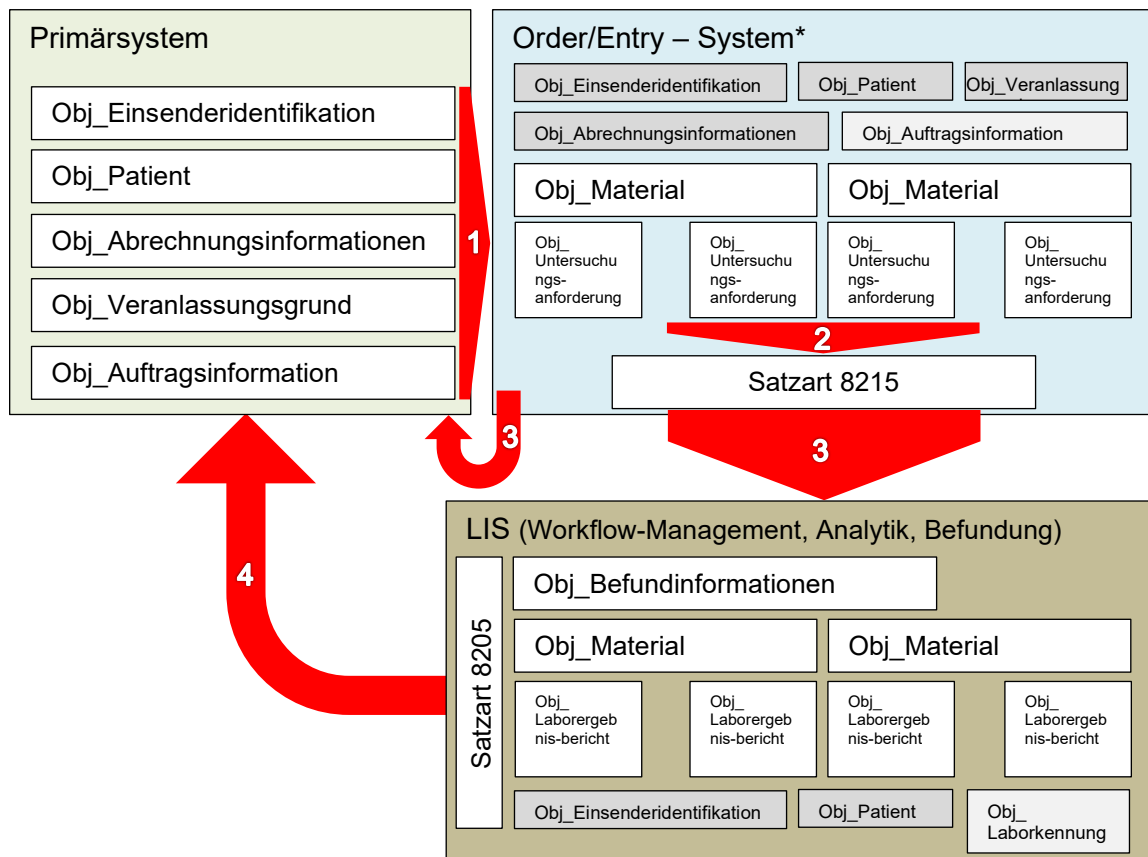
Primärsystem

Obj_Einsenderidentifikation

Obj_Patient

Obj_Abrechnungsinformationen

Obj_Veranlassungsgrund

Obj_Auftragsinformation

1

Order/Entry – System*

Obj_Einsenderidentifikation

Obj_Patient

Obj_Veranlassung

Obj_Abrechnungsinformationen

Obj_Auftragsinformation

Obj_Material

Obj_Material

Obj_ Untersuchungsanforderung

Obj_ Untersuchungsanforderung

Obj_ Untersuchungsanforderung

Obj_ Untersuchungsanforderung

2

Satzart 8215

3

3

LIS (Workflow-Management, Analytik, Befundung)

4

Satzart 8205

Obj_Befundinformationen

Obj_Material

Obj_Material

Obj_ Laborergebnis-bericht

Obj_ Laborergebnis-bericht

Obj_ Laborergebnis-bericht

Obj_ Laborergebnis-bericht

Obj_Einsenderidentifikation

Obj_Patient

Obj_ Laborkennung